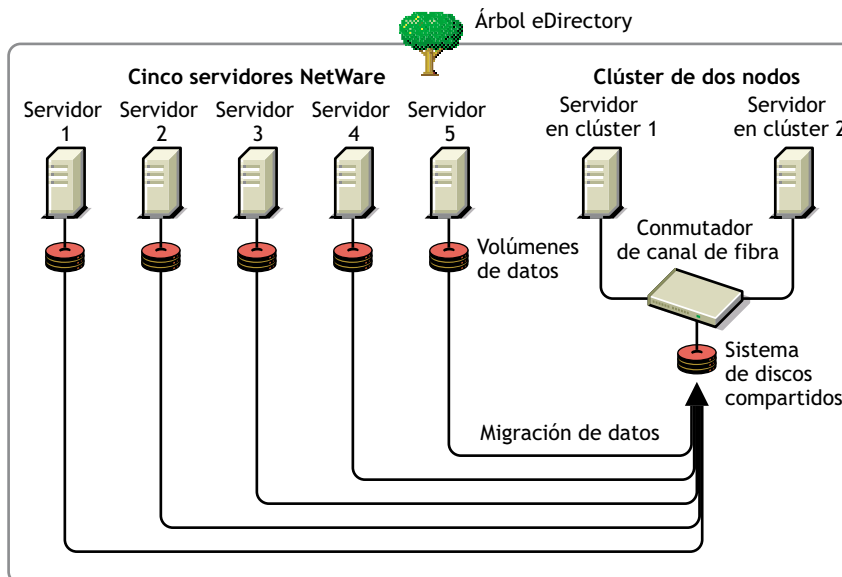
Árbol eDirectory

Cinco servidores NetWare

Servidor 1

Servidor 2

Servidor 3

Servidor 4

Servidor 5

Volúmenes de datos

Clúster de dos nodos

Servidor en clúster 1

Servidor en clúster 2

Conmutador de canal de fibra

Sistema de discos compartidos

Migración de datos